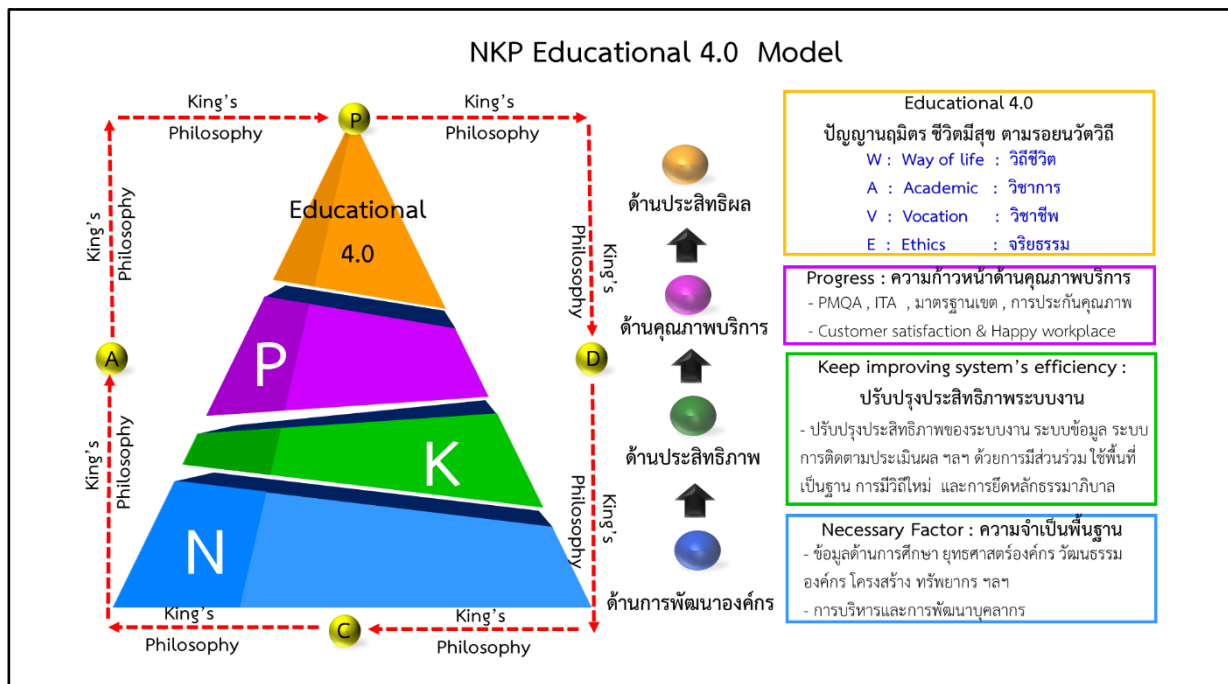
NKP Educational 4.0 Model

King's Philosophy

P

King's Philosophy

King's Philosophy

King's Philosophy

A

D

King's Philosophy

King's Philosophy

King's Philosophy

C

King's Philosophy

Educational 4.0

P

K

N

ด้านประสิทธิผล

ด้านคุณภาพบริการ

ด้านประสิทธิภาพ

ด้านการพัฒนาองค์กร

Educational 4.0
ปัญญานฤมิตร ชีวิตมีสุข ตามรอยนวัตวิถี
W : Way of life : วิถีชีวิต
A : Academic : วิชาการ
V : Vocation : วิชาชีพ
E : Ethics : จริยธรรม

Progress : ความก้าวหน้าด้านคุณภาพบริการ
- PMQA , ITA , มาตรฐานเขต , การประกันคุณภาพ
- Customer satisfaction & Happy workplace

Keep improving system's efficiency :
ปรับปรุงประสิทธิภาพระบบงาน
- ปรับปรุงประสิทธิภาพของระบบงาน ระบบข้อมูล ระบบการติดตามประเมินผล ฯลฯ ด้วยการมีส่วนร่วม ใช้พื้นที่เป็นฐาน การมีวิถีใหม่ และการยึดหลักธรรมาภิบาล

Necessary Factor : ความจำเป็นพื้นฐาน
- ข้อมูลด้านการศึกษา ยุทธศาสตร์องค์กร วัฒนธรรมองค์กร โครงสร้าง ทรัพยากร ฯลฯ
- การบริหารและการพัฒนาบุคลากร